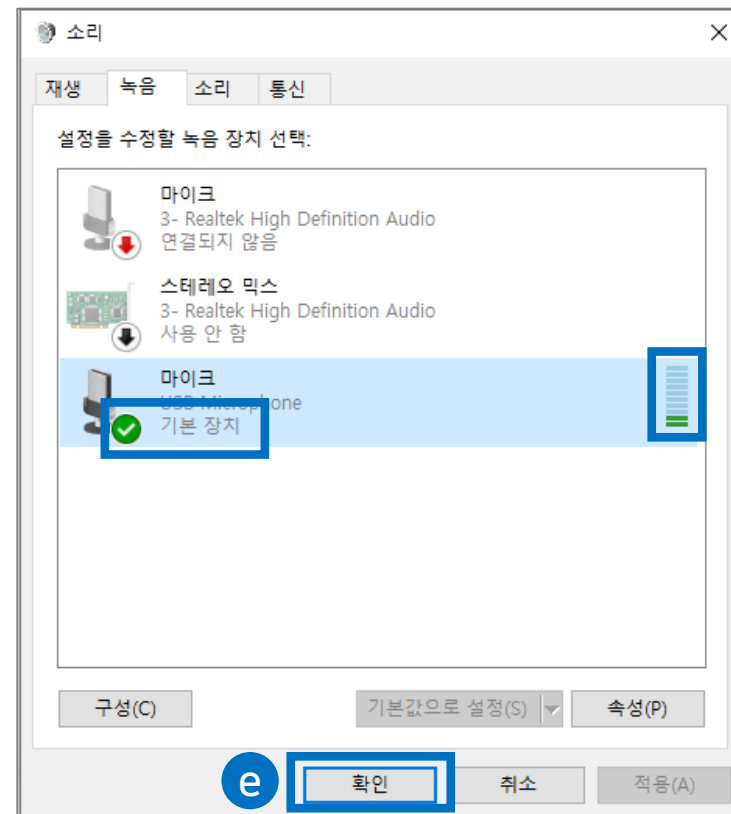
소리

재생 녹음 소리 통신

설정을 수정할 녹음 장치 선택:

마이크
3- Realtek High Definition Audio
연결되지 않음

스테레오 믹스
3- Realtek High Definition Audio
사용 안 함

마이크
USB Microphone
기본 장치

구성(C)
기본값으로 설정(S)
속성(P)

e
확인
취소
적용(A)